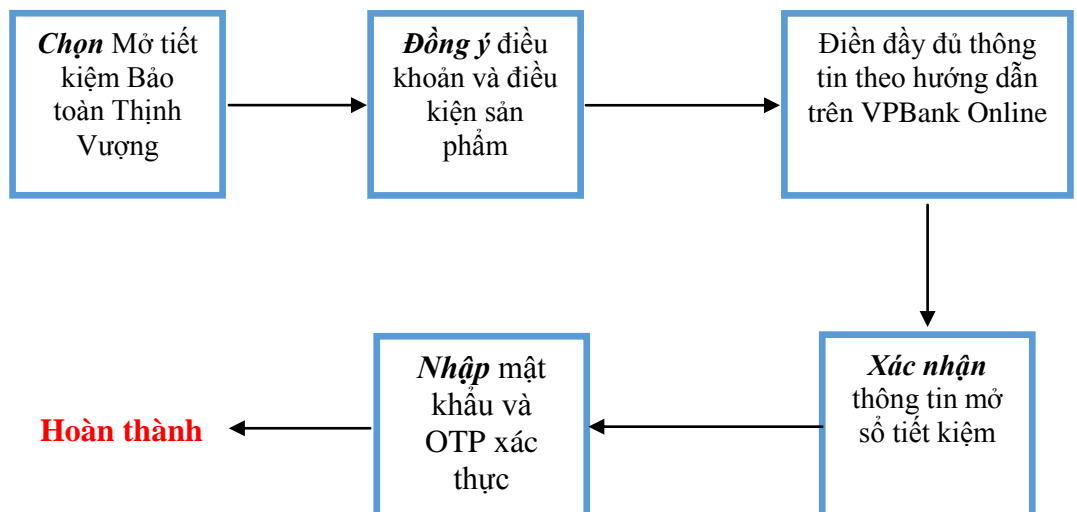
Chọn Mở tiết kiệm Bảo toàn Thịnh Vượng

Đồng ý điều khoản và điều kiện sản phẩm

Điền đầy đủ thông tin theo hướng dẫn trên VPBank Online

Xác nhận thông tin mở sổ tiết kiệm

Nhập mật khẩu và OTP xác thực

Hoàn thành